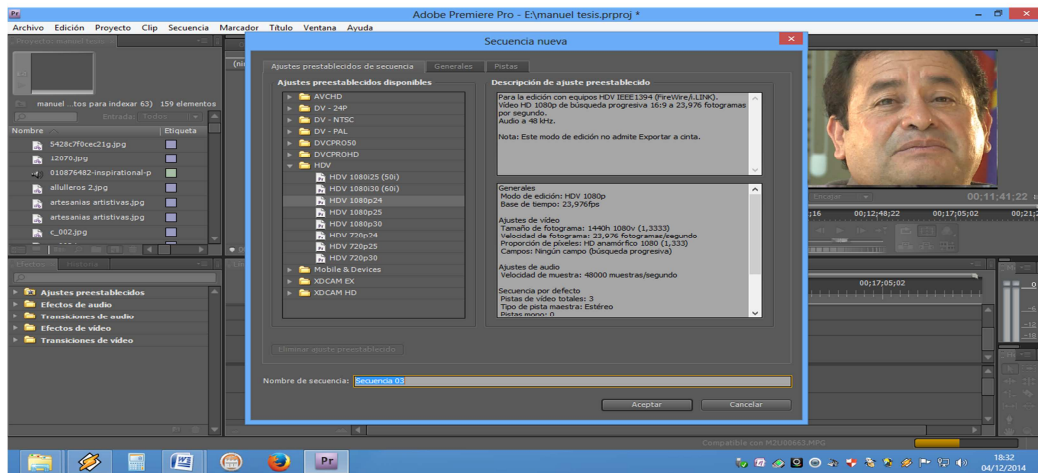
Adobe Premiere Pro - E:\manuel tesis.prproj *

Archivo Edición Proyecto Clip Secuencia Marcador Título Ventana Ayuda

Proyecto: manuel tesis

manuel ...tos para indexar 63) 159 elementos

Entrada: Todos

Nombre | Etiqueta

5428c7f0cec21g.jpg

12070.jpg

010876482-inspirational-p

allulleros 2.jpg

artesanias artistivas.jpg

artesanias artistivas.jpg

c_002.jpg

Efectos | Historia

Ajustes preestablecidos

Efectos de audio

Transiciones de audio

Efectos de vídeo

Transiciones de vídeo

Secuencia nueva

Ajustes preestablecidos de secuencia | Generales | Pistas

Ajustes preestablecidos disponibles

AVCHD
DV - 24P
DV - NTSC
DV - PAL
DVCPRO50
DVCPROHD
HDV
HDV 1080i25 (50i)
HDV 1080i30 (60i)
HDV 1080p24
HDV 1080p25
HDV 1080p30
HDV 720p24
HDV 720p25
HDV 720p30
Mobile & Devices
XDCAM EX
XDCAM HD

Descripción de ajuste preestablecido

Para la edición con equipos HDV IEEE1394 (FireWire/i.LINK).
Vídeo HD 1080p de búsqueda progresiva 16:9 a 23,976 fotogramas por segundo.
Audio a 48 kHz.

Nota: Este modo de edición no admite Exportar a cinta.

Generales
Modo de edición: HDV 1080p
Base de tiempo: 23,976fps

Ajustes de vídeo
Tamaño de fotograma: 1440h 1080v (1,3333)
Velocidad de fotograma: 23,976 fotogramas/segundo
Proporción de píxeles: HD anamórfico 1080 (1,333)
Campos: Ningún campo (búsqueda progresiva)

Ajustes de audio
Velocidad de muestra: 48000 muestras/segundo

Secuencia por defecto
Pistas de vídeo totales: 3
Tipo de pista maestra: Estéreo
Pistas mono: 0

Eliminar ajuste preestablecido

Nombre de secuencia: Secuencia 03

Aceptar | Cancelar

00;11;41;22

;16 | 00;12;48;22 | 00;17;05;02 | 00;21;2

00;17;05;02

Compatible con MJU00663.MPG

18:32
04/12/2014